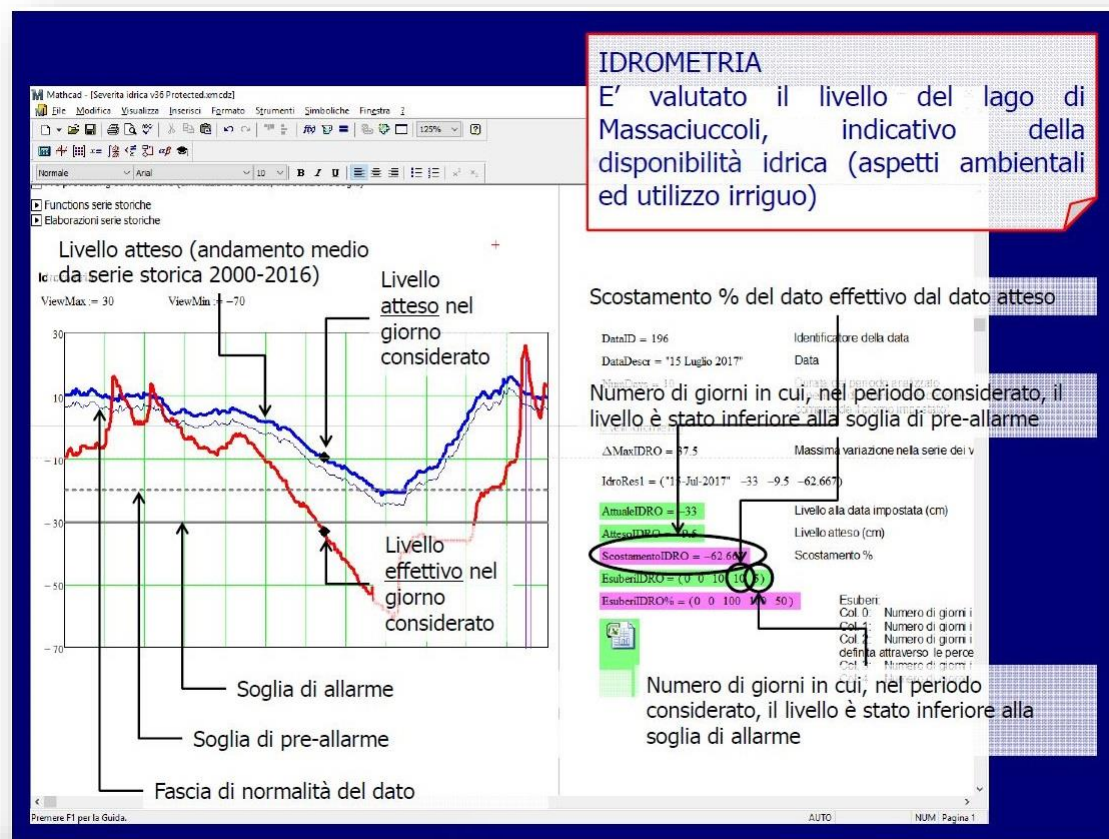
IDROMETRIA
E' valutato il livello del lago di Massaciuccoli, indicativo della disponibilità idrica (aspetti ambientali ed utilizzo irriguo)

Mathcad - [Severita idrica v36 Protected.xmcdz]
File Modifica Visualizza Inserisci Formato Strumenti Simboliche Finestra ?
125%
Normale Arial 10 B I U

Functions serie storiche
Elaborazioni serie storiche

Livello atteso (andamento medio da serie storica 2000-2016)

ViewMax := 30 ViewMin := −70

Livello atteso nel giorno considerato

30
10
−10
−30
−50
−70

Livello effettivo nel giorno considerato

Soglia di allarme

Soglia di pre-allarme

Fascia di normalità del dato

Scostamento % del dato effettivo dal dato atteso

DataID = 196 Identificatore della data
DataDescr = "15 Luglio 2017" Data

Numero di giorni in cui, nel periodo considerato, il livello è stato inferiore alla soglia di pre-allarme

ΔMaxIDRO = 37.5 Massima variazione nella serie dei v

IdroRes1 = ("15-Jul-2017" −33 −9.5 −62.667)

AttualeIDRO = −33 Livello alla data impostata (cm)
AttesoIDRO = −9.5 Livello atteso (cm)
ScostamentoIDRO = −62.667 Scostamento %
EsuberiIDRO = (0 0 10 10 5)
EsuberiIDRO% = (0 0 100 100 50)

Esuberi:
Col 0: Numero di giorni i
Col 1: Numero di giorni i
Col 2: Numero di giorni i
definita attraverso le perce
Col 3: Numero di giorni i
Col 4: Numero di giorni i

Numero di giorni in cui, nel periodo considerato, il livello è stato inferiore alla soglia di allarme

Premere F1 per la Guida. AUTO NUM Pagina 1